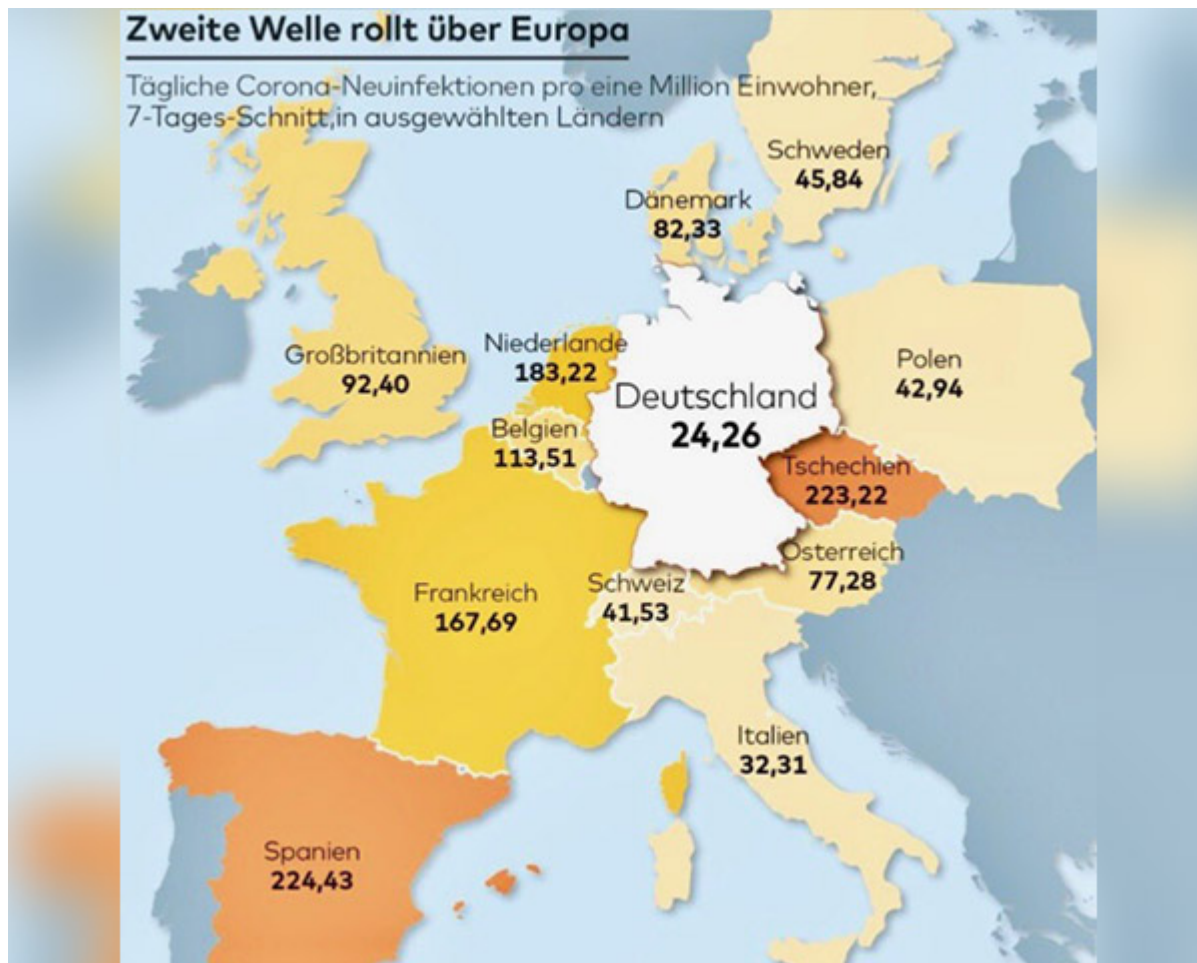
Zweite Welle rollt über Europa

Tägliche Corona-Neuinfektionen pro eine Million Einwohner, 7-Tages-Schnitt,in ausgewählten Ländern

Schweden
45,84

Dänemark
82,33

Großbritannien
92,40

Niederlande
183,22

Deutschland
24,26

Polen
42,94

Belgien
113,51

Tschechien
223,22

Österreich
77,28

Frankreich
167,69

Schweiz
41,53

Italien
32,31

Spanien
224,43